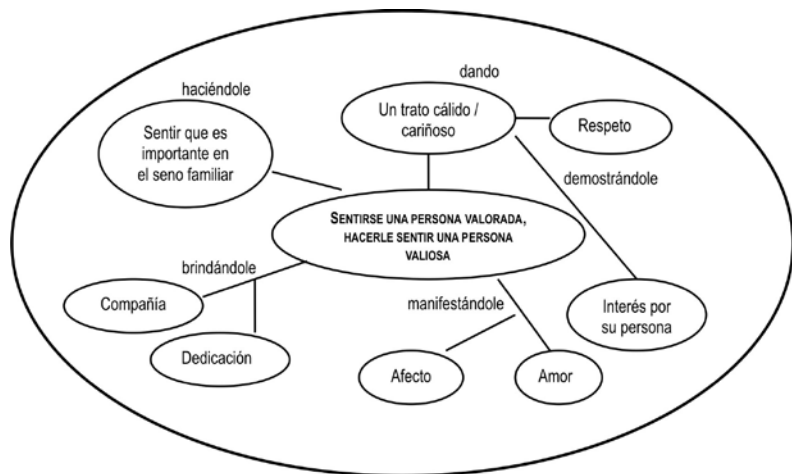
haciéndole

Sentir que es importante en el seno familiar

dando

Un trato cálido / cariñoso

Respeto

demostrándole

SENTIRSE UNA PERSONA VALORADA, HACERLE SENTIR UNA PERSONA VALIOSA

brindándole

Compañía

Dedicación

manifestándole

Afecto

Amor

Interés por su persona